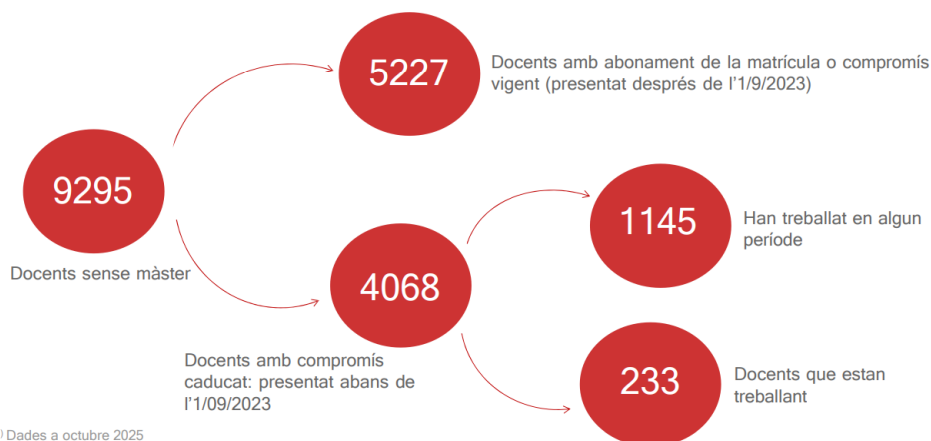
9295

Docents sense màster

5227

Docents amb abonament de la matrícula o compromís vigent (presentat després de l'1/9/2023)

4068

Docents amb compromís caducat: presentat abans de l'1/09/2023

1145

Han treballat en algun període

233

Docents que estan treballant

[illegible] Dades a octubre 2025